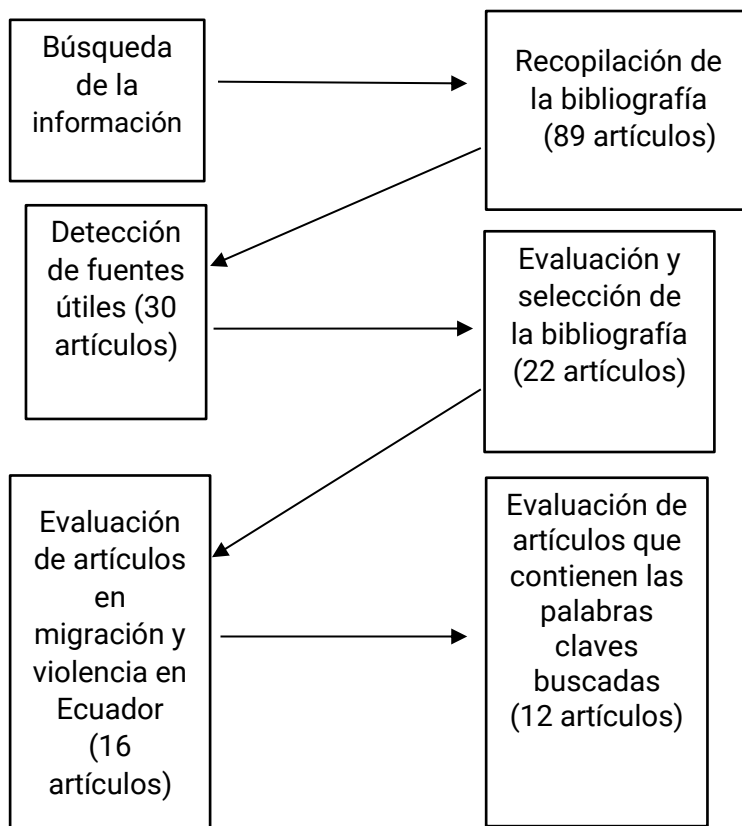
Búsqueda de la información

Recopilación de la bibliografía (89 artículos)

Detección de fuentes útiles (30 artículos)

Evaluación y selección de la bibliografía (22 artículos)

Evaluación de artículos en migración y violencia en Ecuador (16 artículos)

Evaluación de artículos que contienen las palabras claves buscadas (12 artículos)